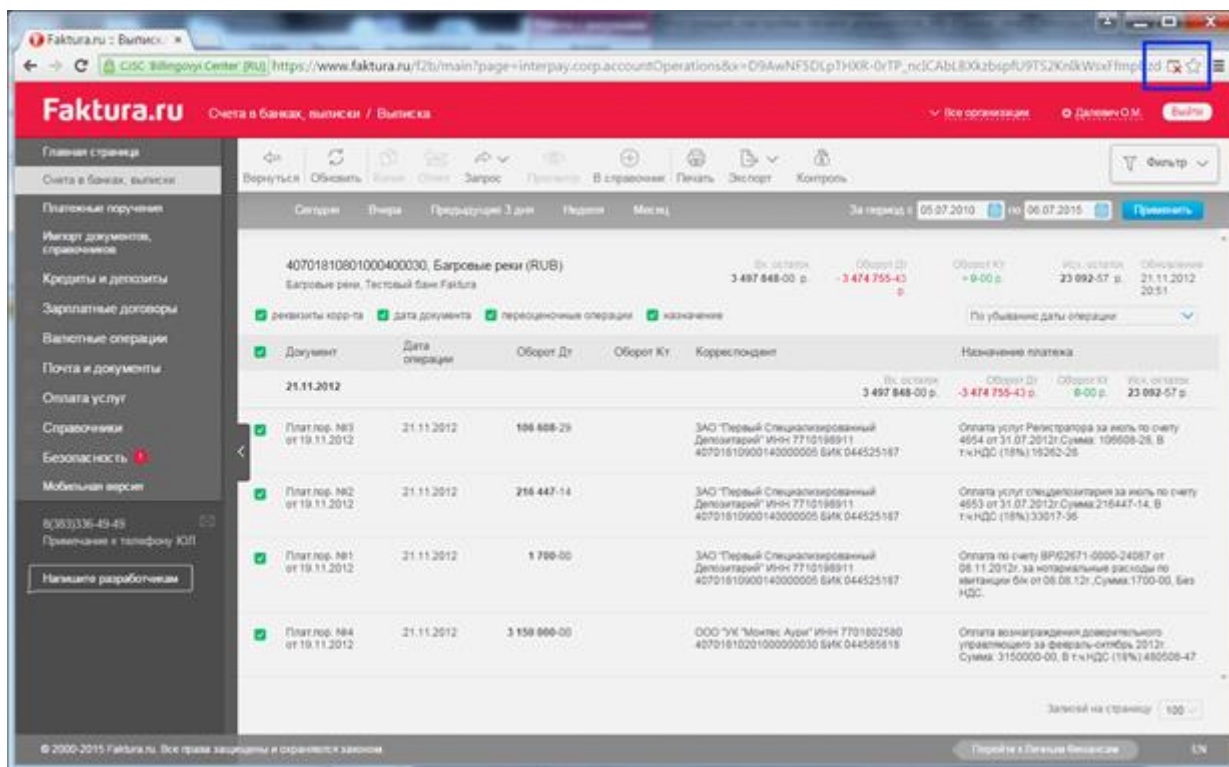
Faktura.ru :: Выписк ×

CJSC Billingovyi Center [RU] https://www.faktura.ru/f2b/main?page=interpay.corp.accountOperations&x=D9AwNFSDLpTHXR-0rTP_ncICAbL8Xkzbspfu9TS2KnlkWsxFfmp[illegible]

Faktura.ru Счета в банках, выписки / Выписка

Все организации Далеев О.М. Выйти

Главная страница
Счета в банках, выписки
Платежные поручения
Импорт документов, справочников
Кредиты и депозиты
Зарплатные договоры
Валютные операции
Почта и документы
Оплата услуг
Справочники
Безопасность
Мобильная версия

8(383)336-49-49
Примечание к телефону ЮЛ

Напишите разработчикам

Вернуться Обновить Копия Отозв Запрос Просмотр В справочник Печать Экспорт Контроль

Фильтр

Сегодня Вчера Предыдущие 3 дня Неделя Месяц

За период с 05.07.2010 по 06.07.2015 Применить

40701810801000400030, Багровые реки (RUB)
Багровые реки, Тестовый банк Faktura

| Вх. остаток | Оборот Дт | Оборот Кт | Исх. остаток | Обновление |
|---|---|---|---|---|
| 3 497 848-00 р. | -3 474 755-43 р. | +0-00 р. | 23 092-57 р. | 21.11.2012 20:51 |

реквизиты корр-та дата документа переоценочные операции назначение

По убыванию даты операции

| Документ | Дата операции | Оборот Дт | Оборот Кт | Корреспондент | Назначение платежа |
|---|---|---|---|---|---|
| 21.11.2012 | | | | | Вх. остаток 3 497 848-00 р. Оборот Дт -3 474 755-43 р. Оборот Кт 0-00 р. Исх. остаток 23 092-57 р. |
| Плат.пор. №3 от 19.11.2012 | 21.11.2012 | 106 608-29 | | ЗАО "Первый Специализированный Депозитарий" ИНН 7710198911 40701810900140000005 БИК 044525167 | Оплата услуг Регистратора за июль по счету 4654 от 31.07.2012г.Сумма: 106608-29, В т.ч.НДС (18%):16262-28 |
| Плат.пор. №2 от 19.11.2012 | 21.11.2012 | 216 447-14 | | ЗАО "Первый Специализированный Депозитарий" ИНН 7710198911 40701810900140000005 БИК 044525167 | Оплата услуг спецдепозитария за июль по счету 4653 от 31.07.2012г.Сумма:216447-14, В т.ч.НДС (18%):33017-36 |
| Плат.пор. №1 от 19.11.2012 | 21.11.2012 | 1 700-00 | | ЗАО "Первый Специализированный Депозитарий" ИНН 7710198911 40701810900140000005 БИК 044525167 | Оплата по счету BP/02671-0000-24087 от 08.11.2012г. за нотариальные расходы по квитанции б/н от 08.08.12г.,Сумма:1700-00, Без НДС. |
| Плат.пор. №4 от 19.11.2012 | 21.11.2012 | 3 150 000-00 | | ООО "УК "Монтес Аури" ИНН 7701802580 40701810201000000030 БИК 044585618 | Оплата вознаграждения доверительного управляющего за февраль-октябрь 2012г. Сумма: 3150000-00, В т.ч.НДС (18%):480508-47 |

Записей на странице: 100

© 2000-2015 Faktura.ru. Все права защищены и охраняются законом.

Перейти к Личным финансам

EN